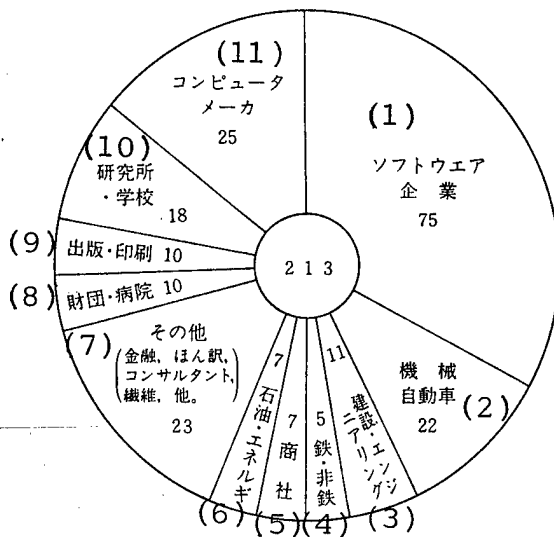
(11)
コンピュータ
メーカ
25

(1)
ソフトウエア
企業
75

(10)
研究所
・学校
18

(9) 出版・印刷 10

(8) 財団・病院 10

213

(7) その他
(金融, ほん訳, コンサルタント, 繊維, 他。)
23

機械
自動車
22
(2)

7
石油・エネルギ
(6)

7
商社
(5)

5
鉄・非鉄
(4)

11
建設・エンジニアリング
(3)